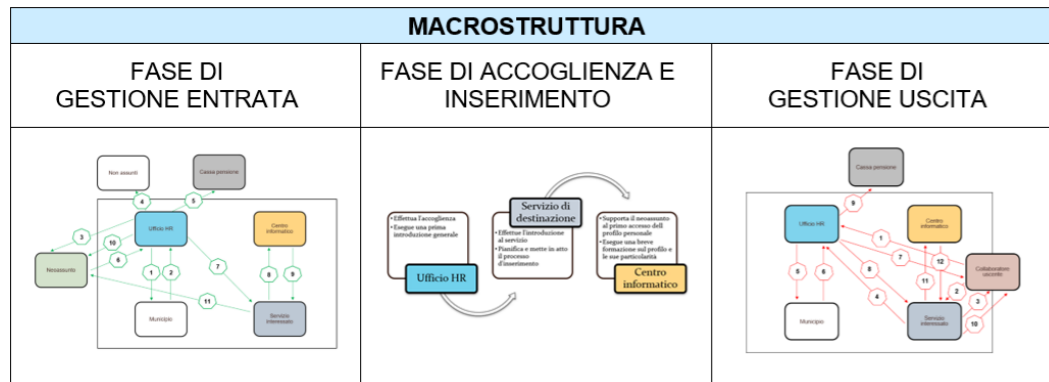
| MACROSTRUTTURA | | |
|---|---|---|
| FASE DI GESTIONE ENTRATA | FASE DI ACCOGLIENZA E INSERIMENTO | FASE DI GESTIONE USCITA |
| Non assunti, Cassa pensione, 4, 5, 3, 10, Ufficio HR, Centro informatico, Neoassunto, 6, 7, 1, 2, 8, 9, 11, Municipio, Servizio interessato | • Effettua l'accoglienza • Esegue una prima introduzione generale, Ufficio HR, Servizio di destinazione, • Effettue l'introduzione al servizio • Pianifica e mette in atto il processo d'inserimento, • Supporta il neoassunto al primo accesso del profilo personale • Esegue una breve formazione sul profilo e le sue particolarità, Centro informatico | Cassa pensione, 9, Ufficio HR, Centro informatico, 1, 7, 12, Collaboratore uscente, 5, 6, 8, 11, 2, 3, 4, 10, Municipio, Servizio interessato |